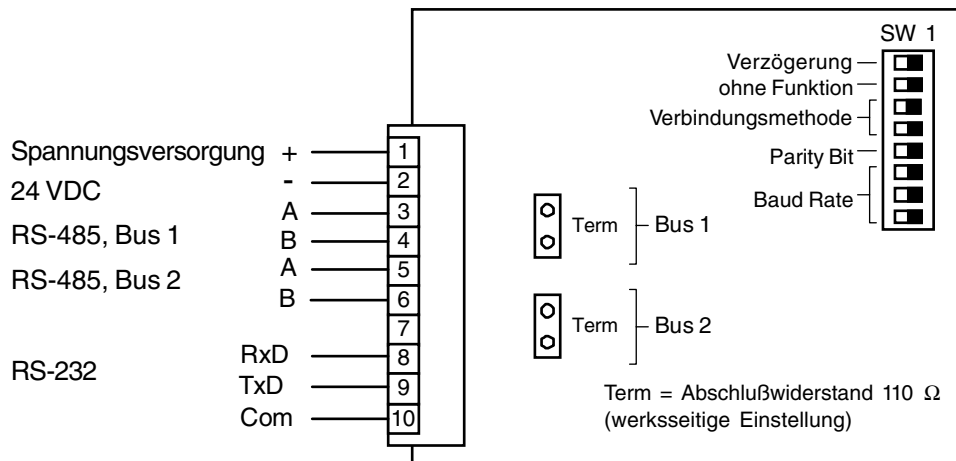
SW 1
Verzögerung
ohne Funktion
Verbindungsmethode
Parity Bit
Baud Rate

Spannungsversorgung +
24 VDC -
RS-485, Bus 1 A B
RS-485, Bus 2 A B
RS-232 RxD TxD Com

1
2
3
4
5
6
7
8
9
10

Term Bus 1
Term Bus 2

Term = Abschlußwiderstand 110 $\Omega$
(werksseitige Einstellung)